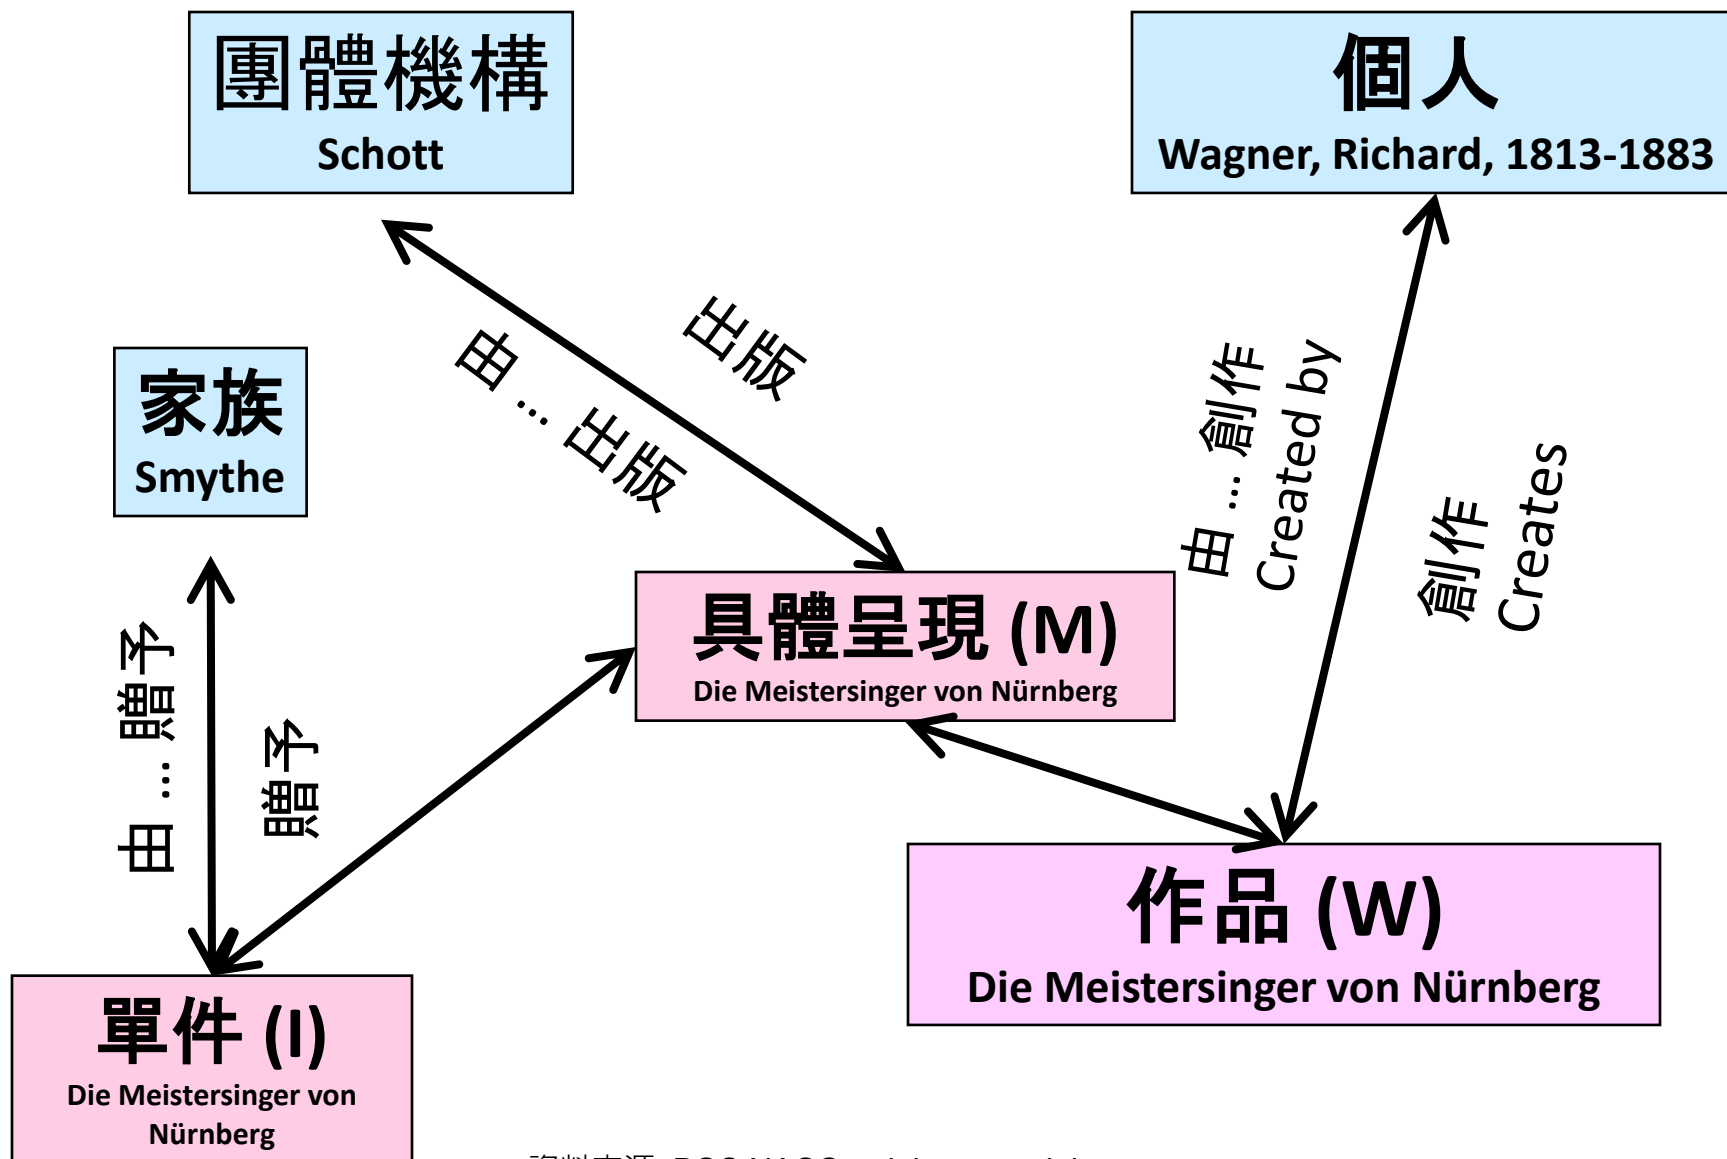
團體機構
Schott

個人
Wagner, Richard, 1813-1883

出版

由 … 出版

家族
Smythe

由 … 創作
Created by

創作
Creates

具體呈現 (M)
Die Meistersinger von Nürnberg

由 … 贈予

贈予

作品 (W)
Die Meistersinger von Nürnberg

單件 (I)
Die Meistersinger von Nürnberg

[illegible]